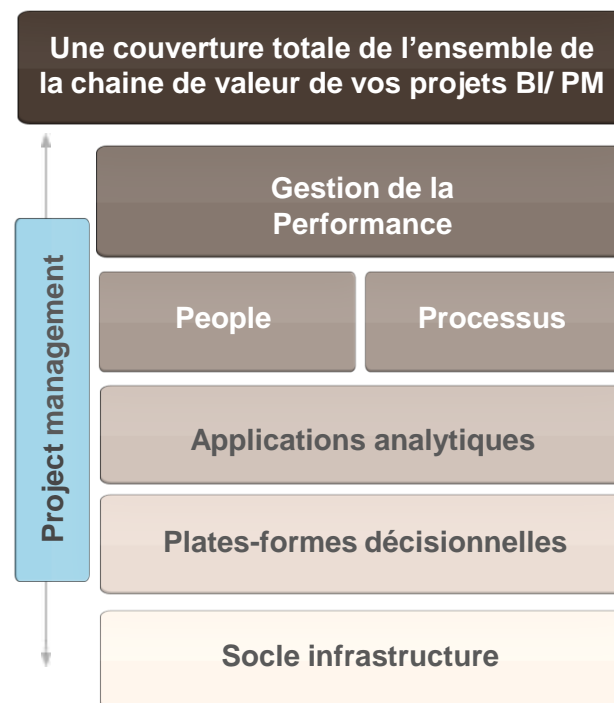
Une couverture totale de l’ensemble de la chaine de valeur de vos projets BI/ PM

Project management

Gestion de la Performance

People

Processus

Applications analytiques

Plates-formes décisionnelles

Socle infrastructure